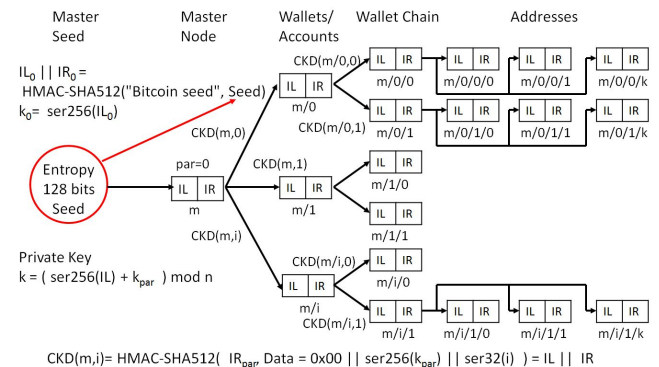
Master Seed

Master Node

Wallets/ Accounts

Wallet Chain

Addresses

$IL_0$ || $IR_0$ = HMAC-SHA512("Bitcoin seed", Seed)
$k_0$= ser256($IL_0$)

Entropy 128 bits Seed

par=0

IL | IR
m

CKD(m,0)

CKD(m,1)

CKD(m,i)

IL | IR
m/0

CKD(m/0,0)

CKD(m/0,1)

IL | IR
m/0/0

IL | IR
m/0/0/0

IL | IR
m/0/0/1

IL | IR
m/0/0/k

IL | IR
m/0/1

IL | IR
m/0/1/0

IL | IR
m/0/1/1

IL | IR
m/0/1/k

IL | IR
m/1

IL | IR
m/1/0

IL | IR
m/1/1

Private Key
k = ( ser256(IL) + $k_{par}$ ) mod n

CKD(m/i,0)

IL | IR
m/i

CKD(m/i,1)

IL | IR
m/i/0

IL | IR
m/i/1

IL | IR
m/i/1/0

IL | IR
m/i/1/1

IL | IR
m/i/1/k

CKD(m,i)= HMAC-SHA512( $IR_{par}$, Data = 0x00 || ser256($k_{par}$) || ser32(i) ) = IL || IR